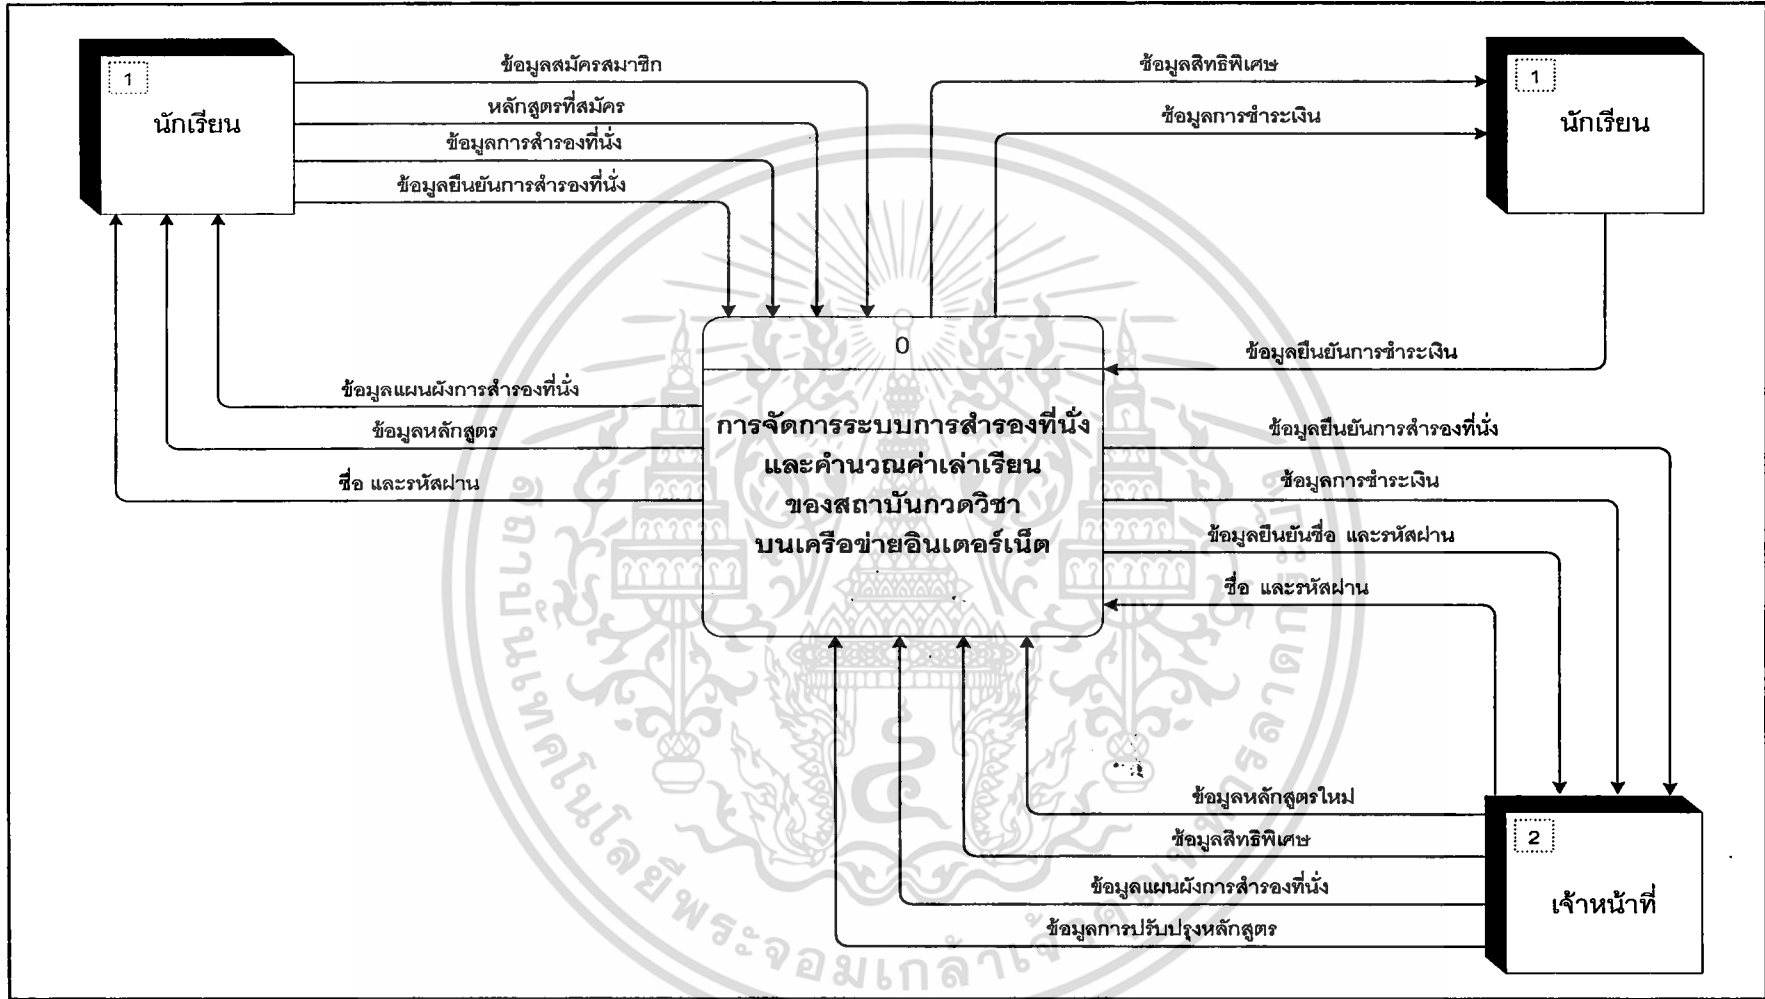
1
นักเรียน

ข้อมูลสมัครสมาชิก
หลักสูตรที่สมัคร
ข้อมูลการสำรองที่นั่ง
ข้อมูลยืนยันการสำรองที่นั่ง

ข้อมูลสิทธิพิเศษ
ข้อมูลการชำระเงิน

1
นักเรียน

0
การจัดการระบบการสำรองที่นั่งและคำนวณค่าเล่าเรียนของสถาบันกวดวิชาบนเครือข่ายอินเตอร์เน็ต

ข้อมูลแผนผังการสำรองที่นั่ง
ข้อมูลหลักสูตร
ชื่อ และรหัสผ่าน

ข้อมูลยืนยันการชำระเงิน
ข้อมูลยืนยันการสำรองที่นั่ง
ข้อมูลการชำระเงิน
ข้อมูลยืนยันชื่อ และรหัสผ่าน
ชื่อ และรหัสผ่าน

ข้อมูลหลักสูตรใหม่
ข้อมูลสิทธิพิเศษ
ข้อมูลแผนผังการสำรองที่นั่ง
ข้อมูลการปรับปรุงหลักสูตร

2
เจ้าหน้าที่